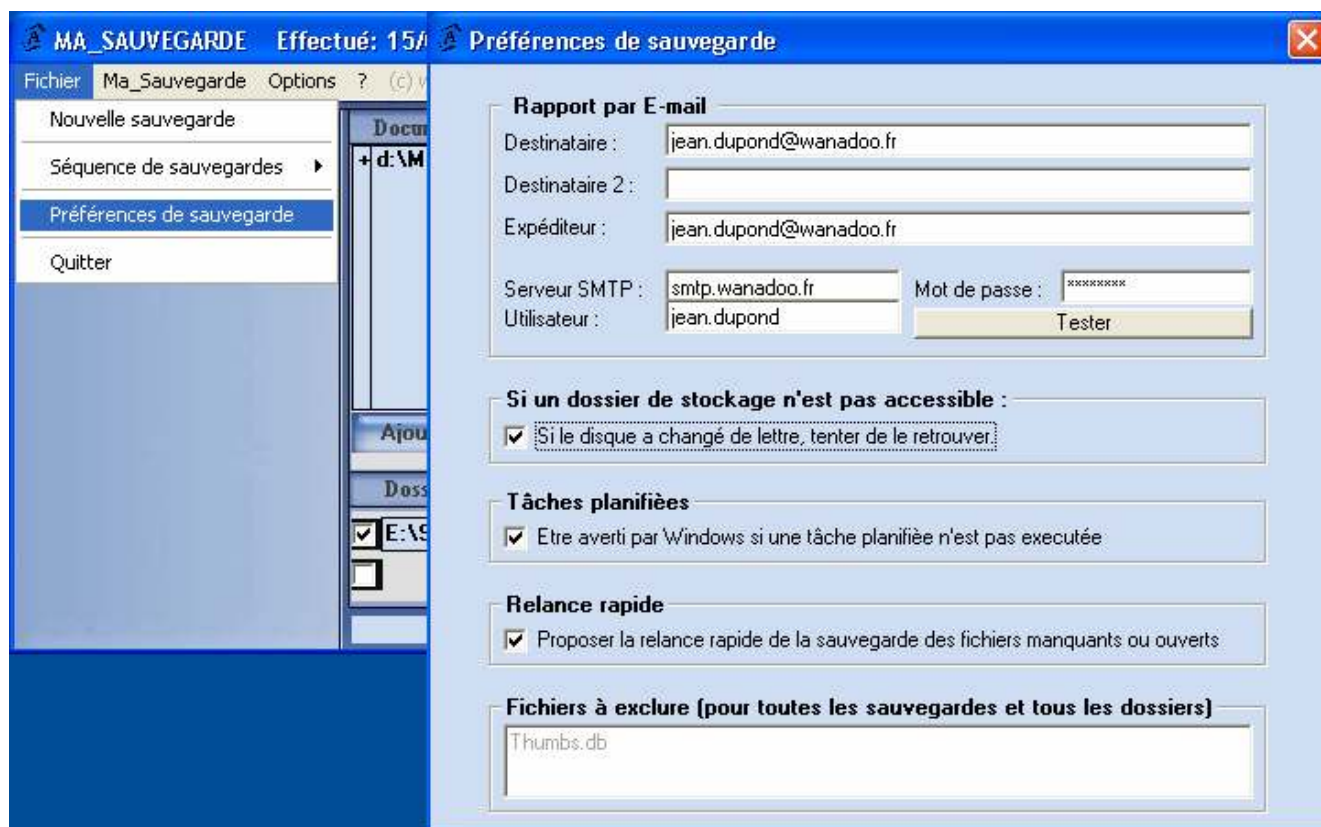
MA_SAUVEGARDE Effectué: 15/

Fichier Ma_Sauvegarde Options ? (c) V

Nouvelle sauvegarde

Séquence de sauvegardes

Préférences de sauvegarde

Quitter

Docu

+ d:\M

Ajou

Doss

E:\S

Préférences de sauvegarde

Rapport par E-mail

Destinataire : jean.dupond@wanadoo.fr

Destinataire 2 :

Expéditeur : jean.dupond@wanadoo.fr

Serveur SMTP : smtp.wanadoo.fr

Mot de passe : ********

Utilisateur : jean.dupond

Tester

Si un dossier de stockage n'est pas accessible :

Si le disque a changé de lettre, tenter de le retrouver.

Tâches planifiées

Etre averti par Windows si une tâche planifiée n'est pas executée

Relance rapide

Proposer la relance rapide de la sauvegarde des fichiers manquants ou ouverts

Fichiers à exclure (pour toutes les sauvegardes et tous les dossiers)

Thumbs.db